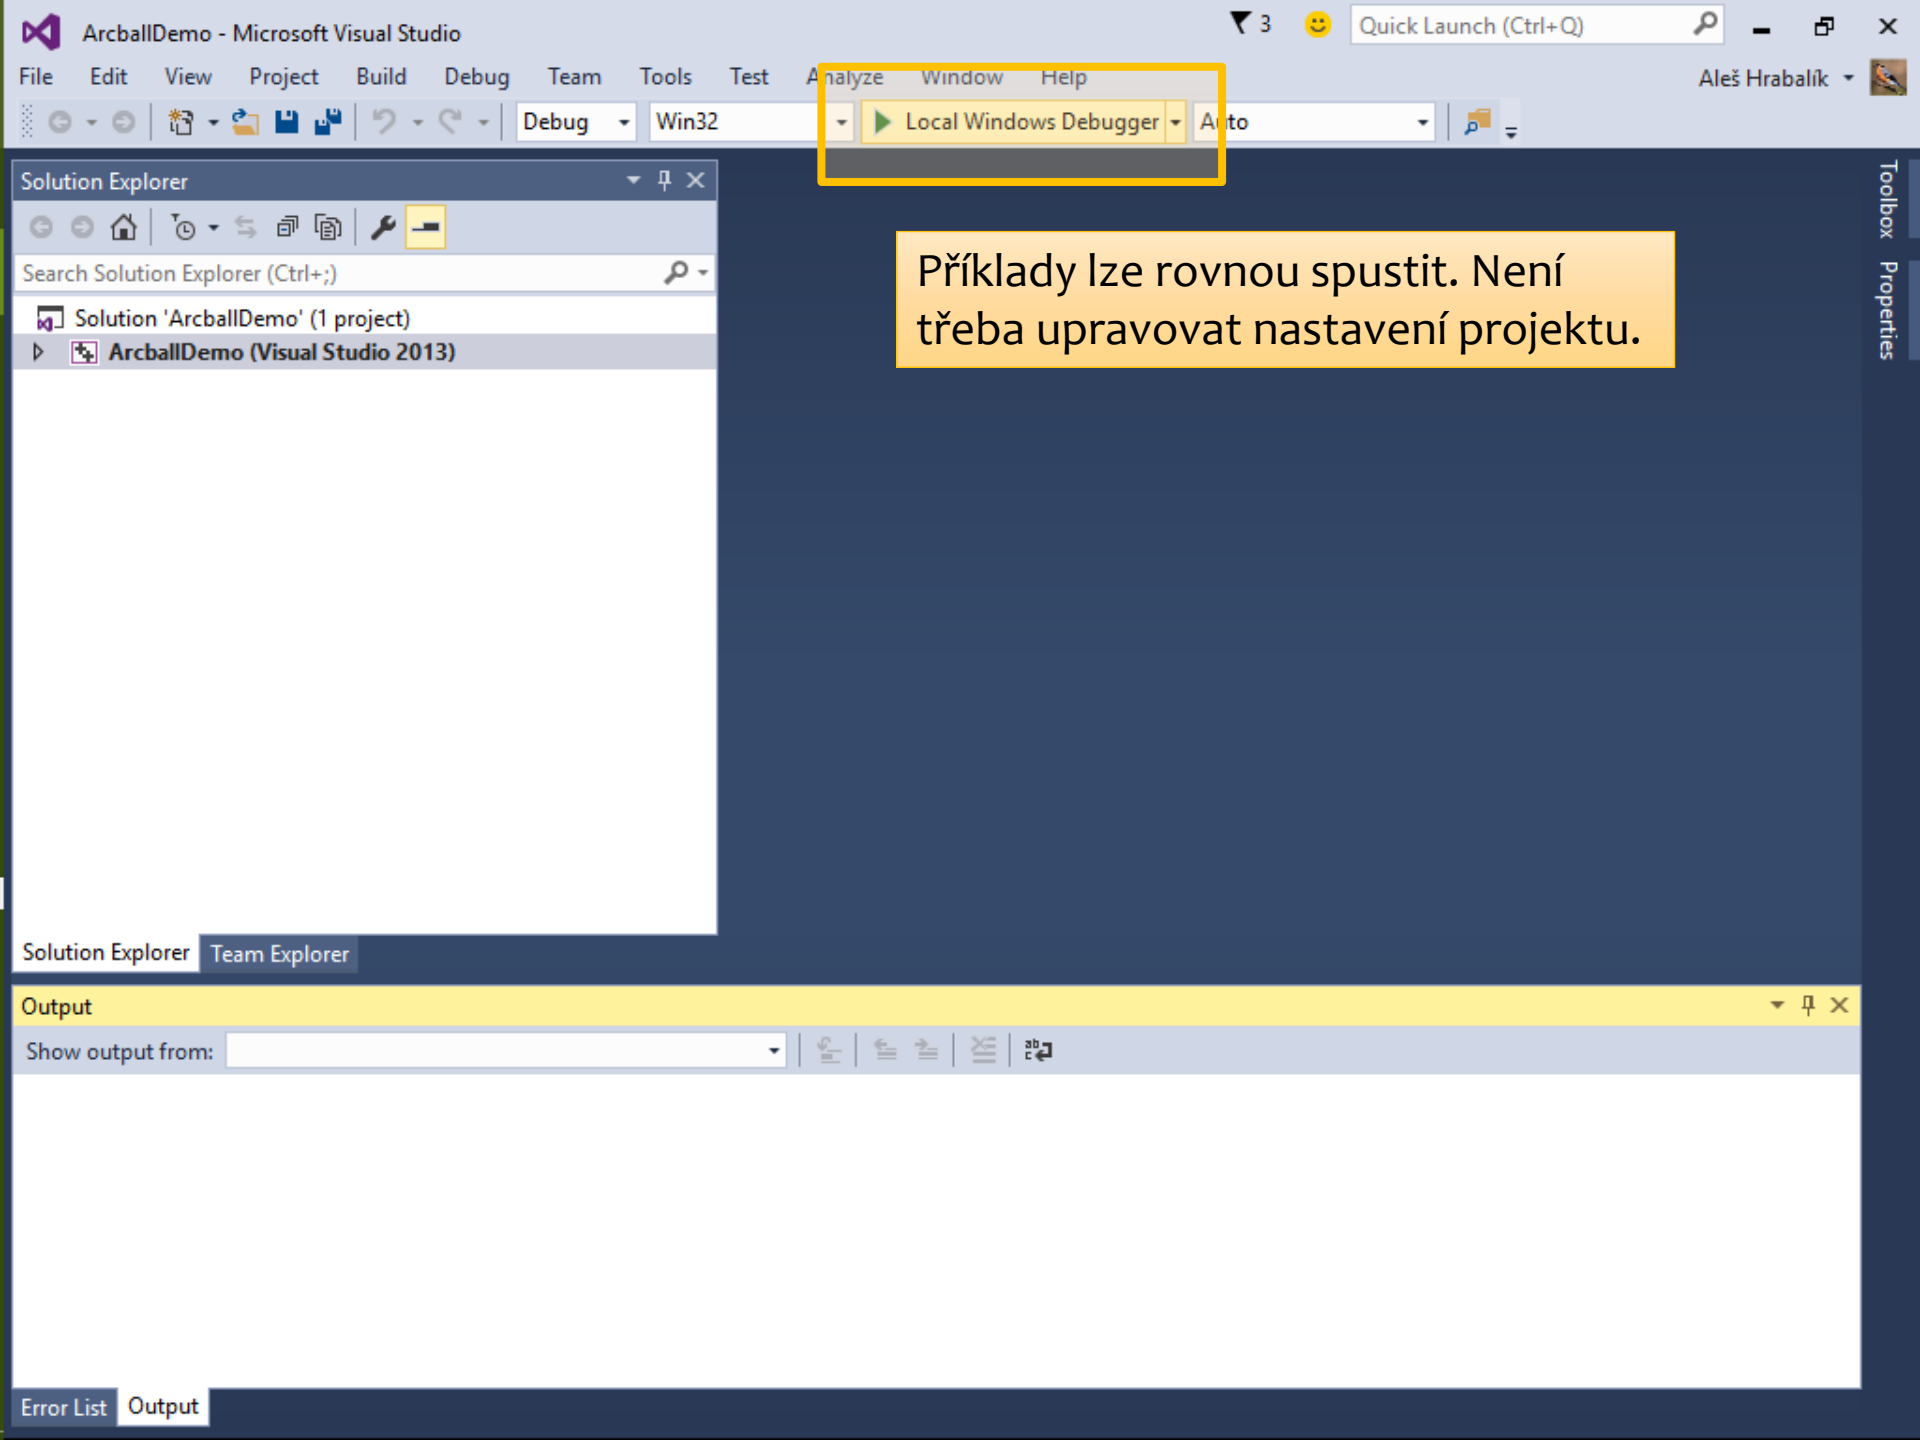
ArcballDemo - Microsoft Visual Studio

3

Quick Launch (Ctrl+Q)

File Edit View Project Build Debug Team Tools Test Analyze Window Help

Aleš Hrabalík

Debug Win32 Local Windows Debugger Auto

Solution Explorer

Search Solution Explorer (Ctrl+;)

Solution 'ArcballDemo' (1 project)

ArcballDemo (Visual Studio 2013)

Příklady lze rovnou spustit. Není třeba upravovat nastavení projektu.

Toolbox

Properties

Solution Explorer Team Explorer

Output

Show output from:

Error List Output